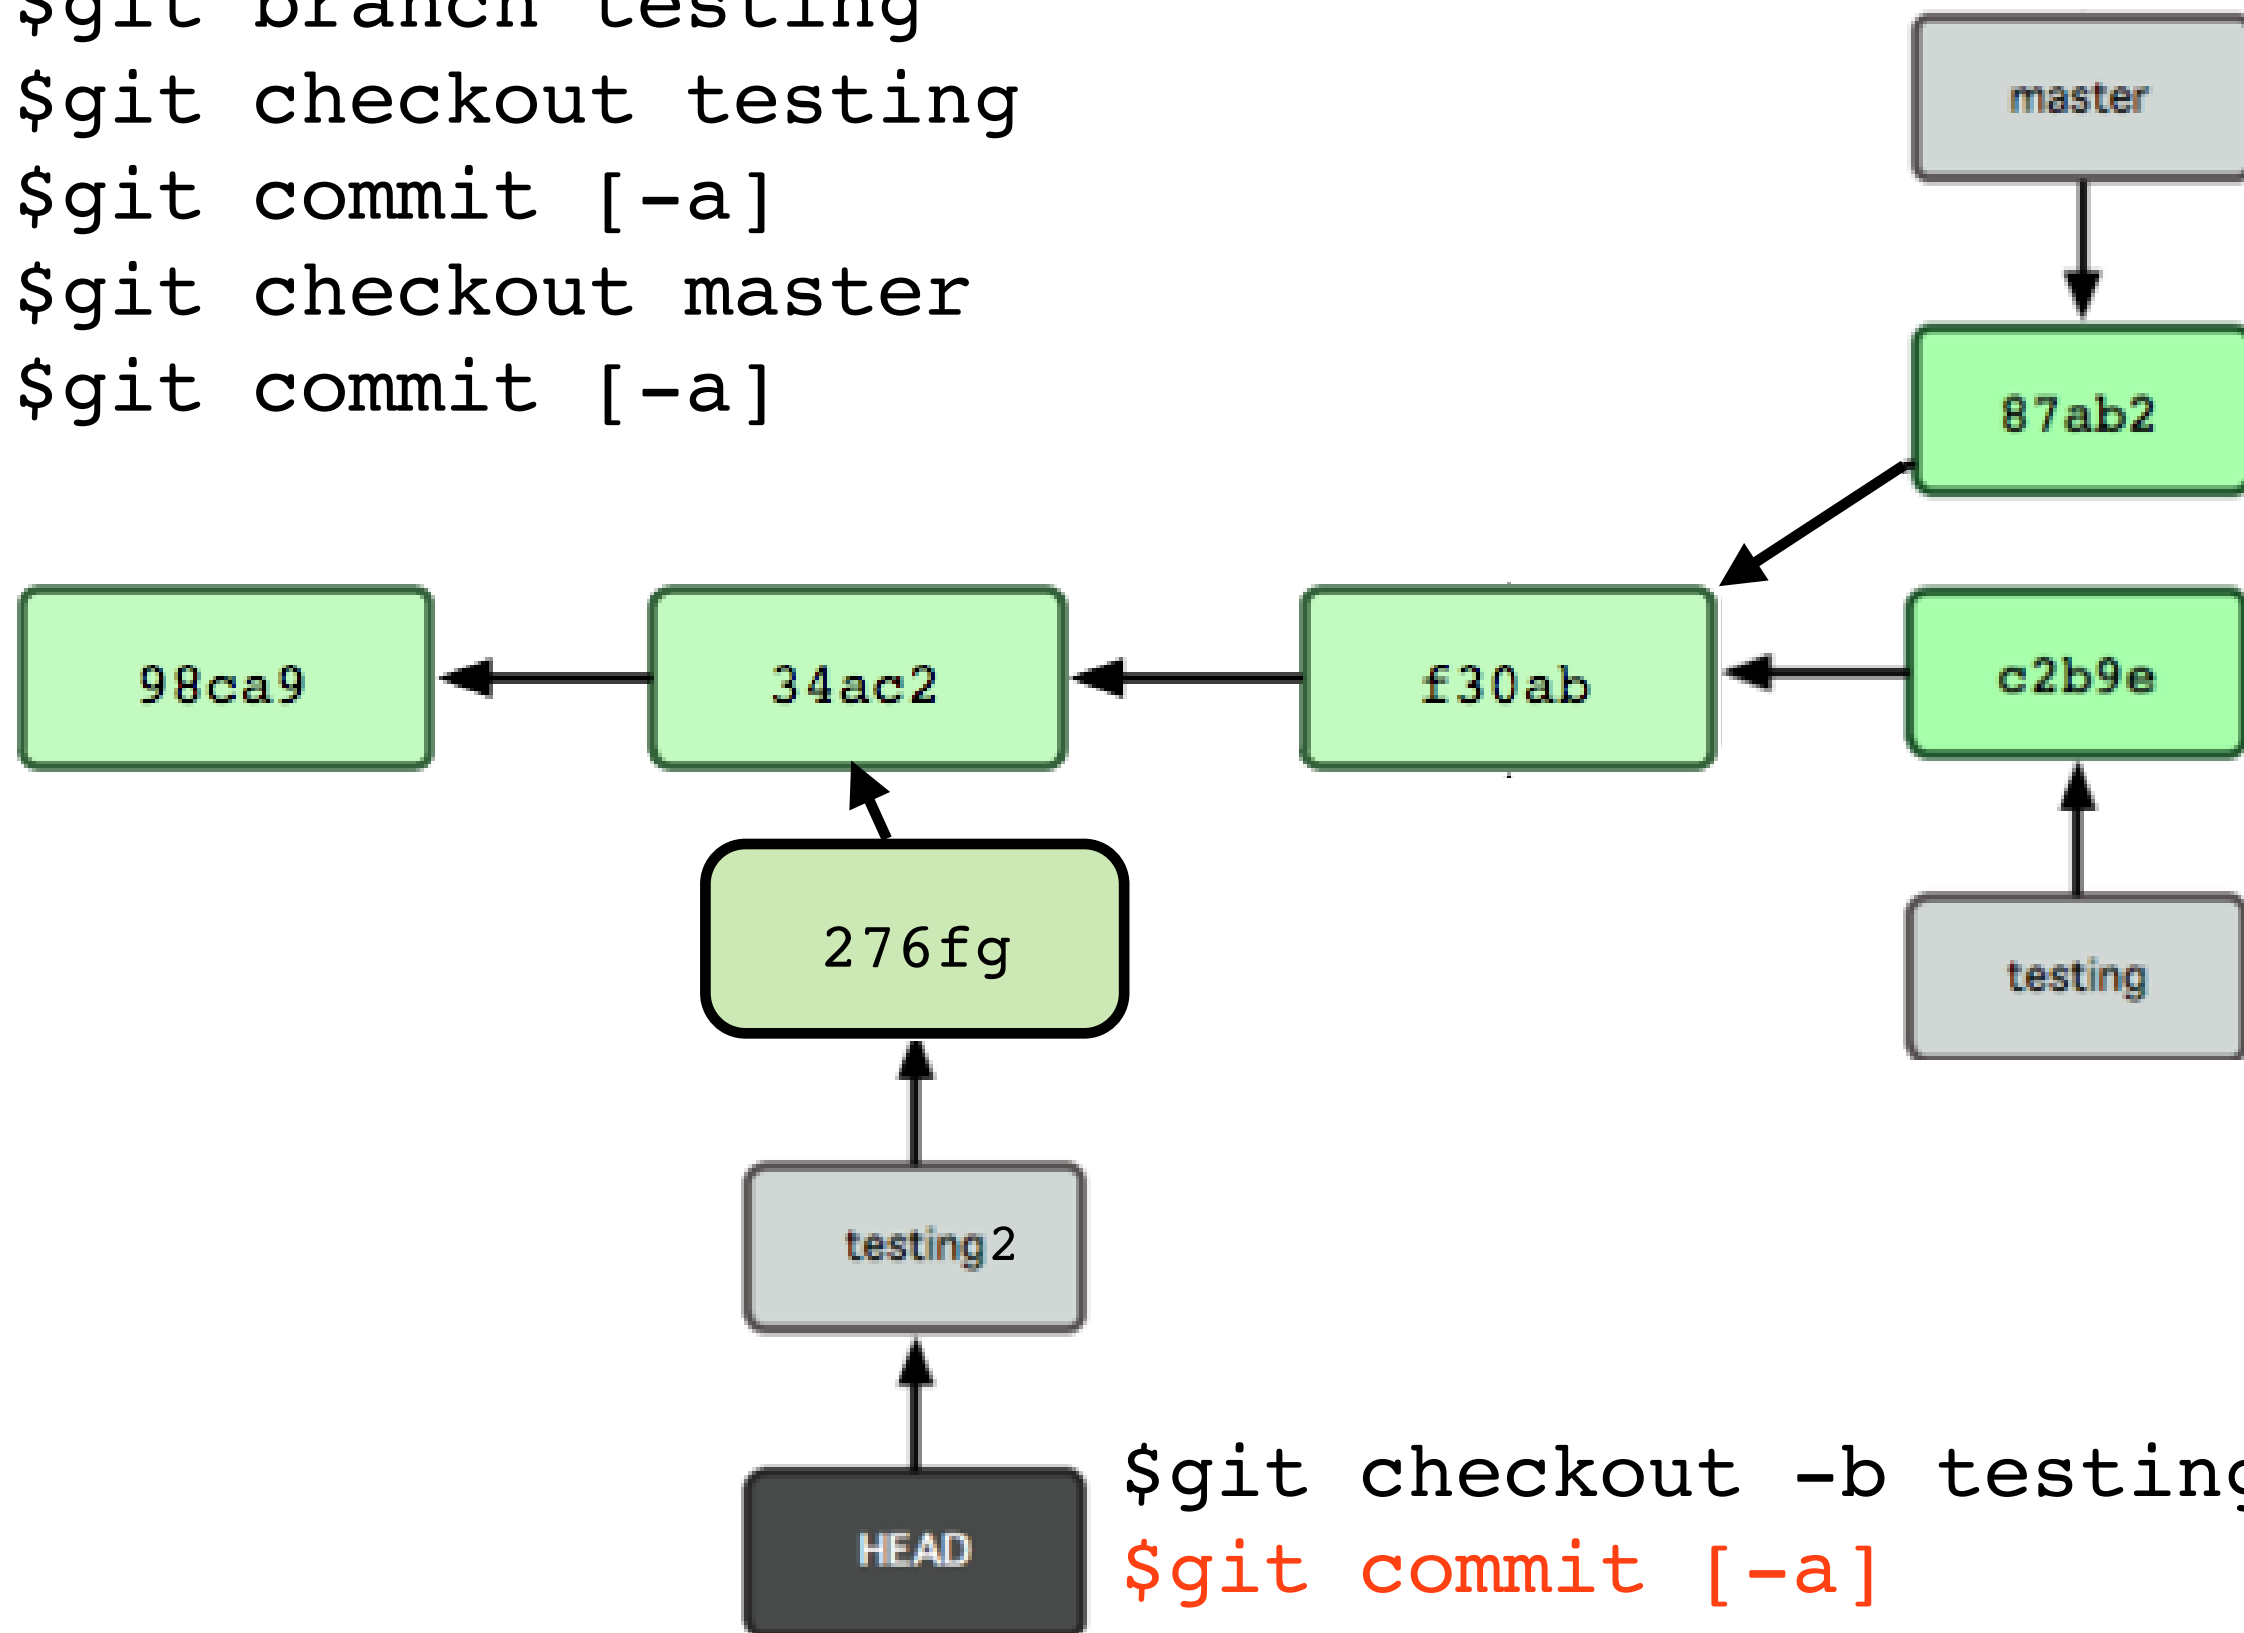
$git branch testing
$git checkout testing
$git commit [-a]
$git checkout master
$git commit [-a]

master

87ab2

98ca9

34ac2

f30ab

c2b9e

276fg

testing

testing2

HEAD

$git checkout -b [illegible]
$git commit [-a]